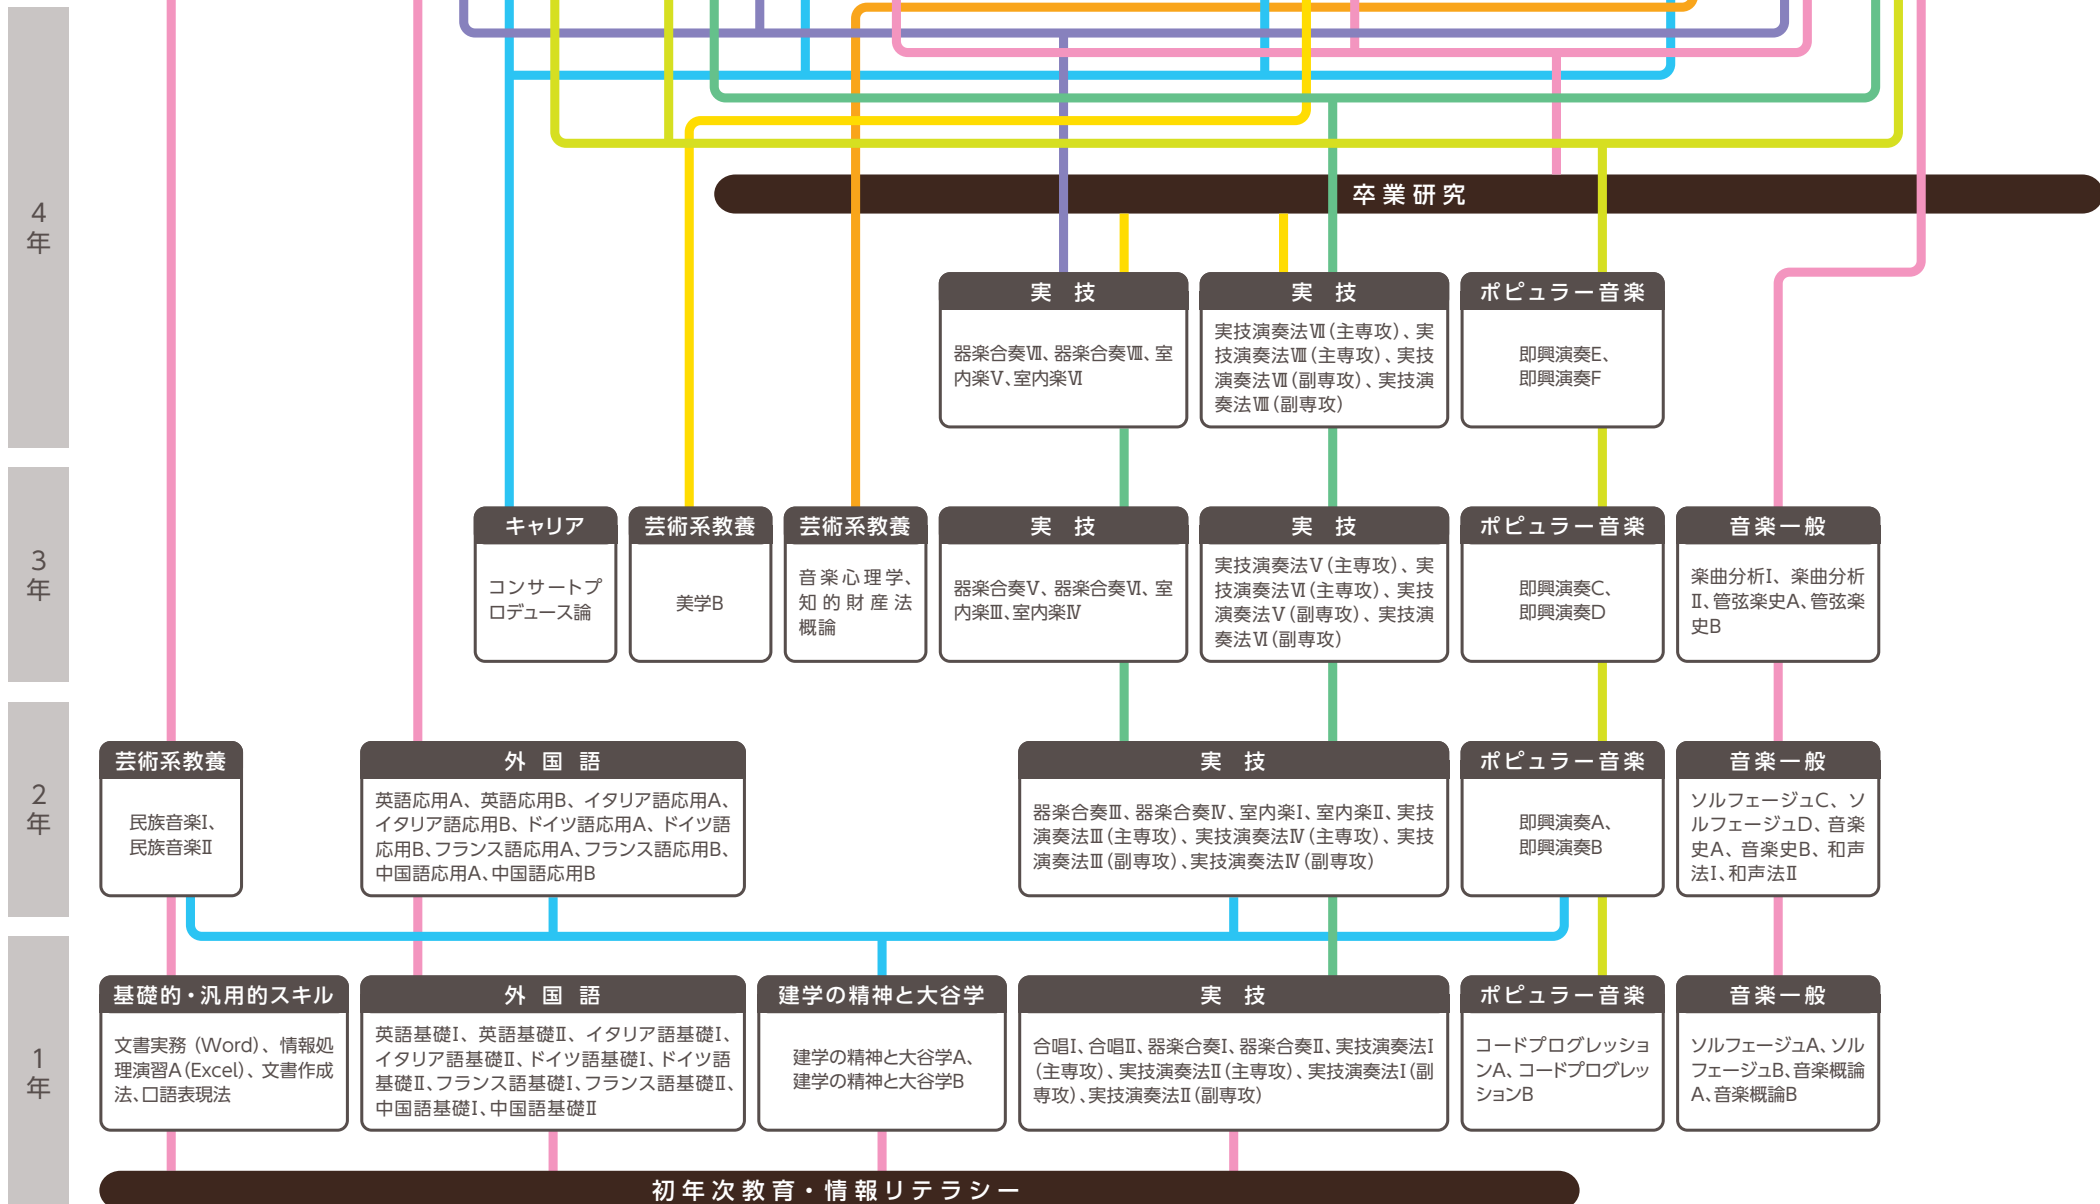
4年

卒業研究

実　技

器楽合奏Ⅶ、器楽合奏Ⅷ、室内楽Ⅴ、室内楽Ⅵ

実　技

実技演奏法Ⅶ(主専攻)、実技演奏法Ⅷ(主専攻)、実技演奏法Ⅶ(副専攻)、実技演奏法Ⅷ(副専攻)

ポピュラー音楽

即興演奏E、即興演奏F

3年

キャリア

コンサートプロデュース論

芸術系教養

美学B

芸術系教養

音楽心理学、知的財産法概論

実　技

器楽合奏Ⅴ、器楽合奏Ⅵ、室内楽Ⅲ、室内楽Ⅳ

実　技

実技演奏法Ⅴ(主専攻)、実技演奏法Ⅵ(主専攻)、実技演奏法Ⅴ(副専攻)、実技演奏法Ⅵ(副専攻)

ポピュラー音楽

即興演奏C、即興演奏D

音楽一般

楽曲分析Ⅰ、楽曲分析Ⅱ、管弦楽史A、管弦楽史B

2年

芸術系教養

民族音楽Ⅰ、民族音楽Ⅱ

外　国　語

英語応用A、英語応用B、イタリア語応用A、イタリア語応用B、ドイツ語応用A、ドイツ語応用B、フランス語応用A、フランス語応用B、中国語応用A、中国語応用B

実　技

器楽合奏Ⅲ、器楽合奏Ⅳ、室内楽Ⅰ、室内楽Ⅱ、実技演奏法Ⅲ(主専攻)、実技演奏法Ⅳ(主専攻)、実技演奏法Ⅲ(副専攻)、実技演奏法Ⅳ(副専攻)

ポピュラー音楽

即興演奏A、即興演奏B

音楽一般

ソルフェージュC、ソルフェージュD、音楽史A、音楽史B、和声法Ⅰ、和声法Ⅱ

1年

基礎的・汎用的スキル

文書実務 (Word)、情報処理演習A(Excel)、文書作成法、口語表現法

外　国　語

英語基礎Ⅰ、英語基礎Ⅱ、イタリア語基礎Ⅰ、イタリア語基礎Ⅱ、ドイツ語基礎Ⅰ、ドイツ語基礎Ⅱ、フランス語基礎Ⅰ、フランス語基礎Ⅱ、中国語基礎Ⅰ、中国語基礎Ⅱ

建学の精神と大谷学

建学の精神と大谷学A、建学の精神と大谷学B

実　技

合唱Ⅰ、合唱Ⅱ、器楽合奏Ⅰ、器楽合奏Ⅱ、実技演奏法Ⅰ(主専攻)、実技演奏法Ⅱ(主専攻)、実技演奏法Ⅰ(副専攻)、実技演奏法Ⅱ(副専攻)

ポピュラー音楽

コードプログレッションA、コードプログレッションB

音楽一般

ソルフェージュA、ソルフェージュB、音楽概論A、音楽概論B

初年次教育・情報リテラシー